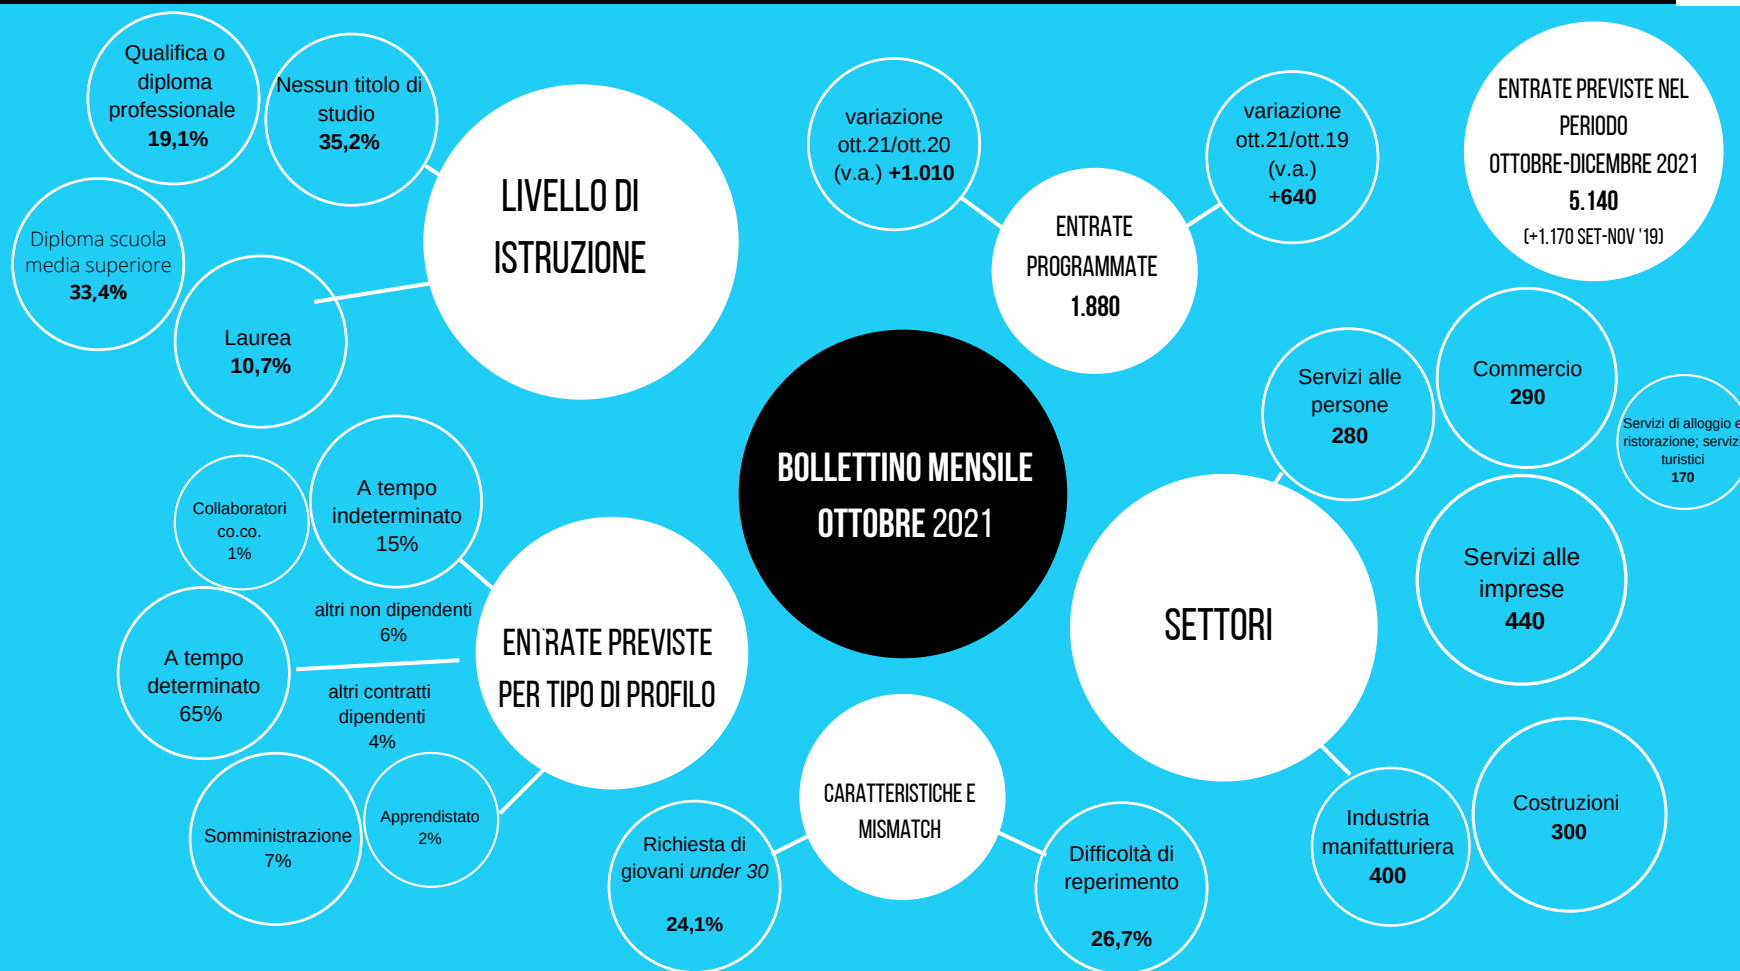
Qualifica o diploma professionale
19,1%

Nessun titolo di studio
35,2%

LIVELLO DI ISTRUZIONE

Diploma scuola media superiore
33,4%

Laurea
10,7%

variazione ott.21/ott.20 (v.a.) +1.010

ENTRATE PROGRAMMATE
1.880

variazione ott.21/ott.19 (v.a.) +640

ENTRATE PREVISTE NEL PERIODO OTTOBRE-DICEMBRE 2021
5.140
(+1.170 SET-NOV '19)

BOLLETTINO MENSILE OTTOBRE 2021

Servizi alle persone
280

Commercio
290

Servizi di alloggio e ristorazione; servizi turistici
170

SETTORI

Servizi alle imprese
440

Collaboratori co.co.
1%

A tempo indeterminato
15%

altri non dipendenti
6%

ENTRATE PREVISTE PER TIPO DI PROFILO

A tempo determinato
65%

altri contratti dipendenti
4%

Somministrazione
7%

Apprendistato
2%

CARATTERISTICHE E MISMATCH

Richiesta di giovani under 30
24,1%

Difficoltà di reperimento
26,7%

Industria manifatturiera
400

Costruzioni
300